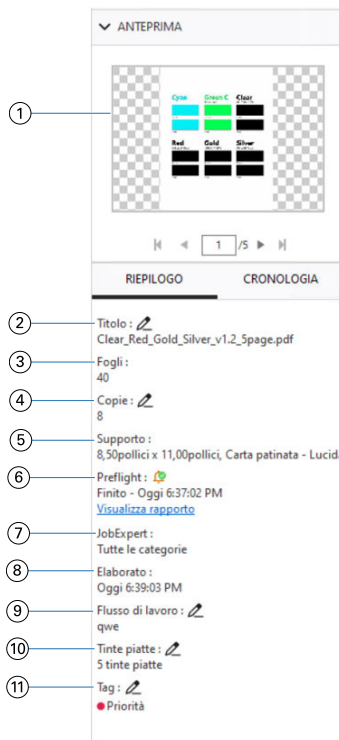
ANTEPRIMA

Cyan
Green C
Clear
Red
Gold
Silver

1 /5

RIEPILOGO
CRONOLOGIA

1
2
Titolo :
Clear_Red_Gold_Silver_v1.2_5page.pdf
3
Fogli :
40
4
Copie :
8
5
Supporto :
8,50pollici x 11,00pollici, Carta patinata - Lucida
6
Preflight :
Finito - Oggi 6:37:02 PM
Visualizza rapporto
7
JobExpert :
Tutte le categorie
8
Elaborato :
Oggi 6:39:03 PM
9
Flusso di lavoro :
qwe
10
Tinte piatte :
5 tinte piatte
11
Tag :
Priorità